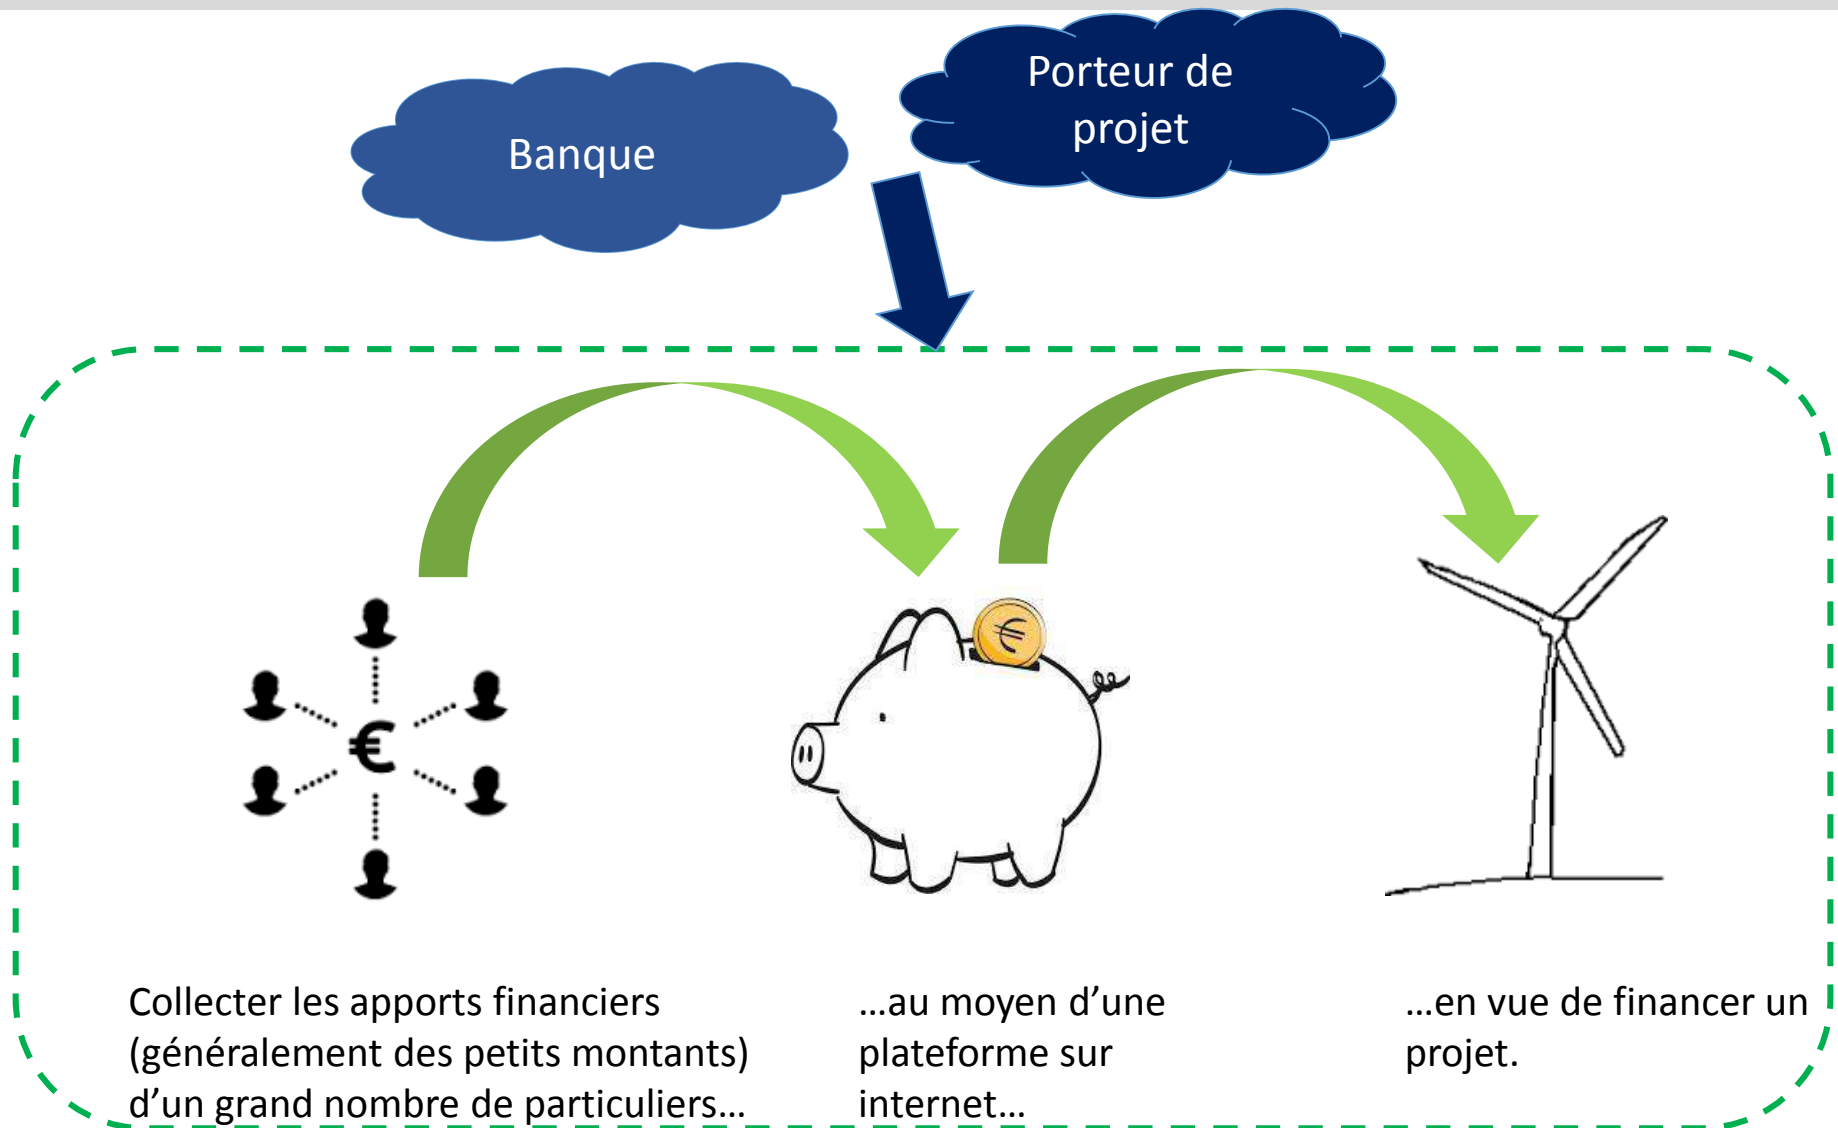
Banque

Porteur de projet

€

€

Collecter les apports financiers (généralement des petits montants) d'un grand nombre de particuliers…

…au moyen d'une plateforme sur internet…

…en vue de financer un projet.